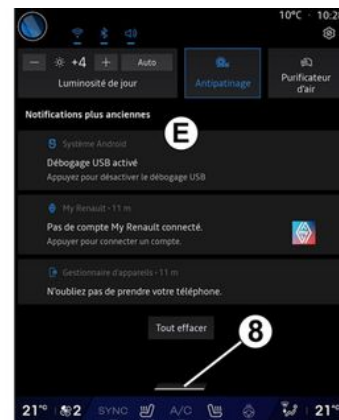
10°C · 10:2

— +4 + Auto
Luminosité de jour

Antipatinage

Purificateur d'air

Notifications plus anciennes

E

Système Android
Débogage USB activé
Appuyez pour désactiver le débogage USB

My Renault · 11 m
Pas de compte My Renault connecté.
Appuyer pour connecter un compte.

Gestionnaire d'appareils · 11 m
N'oubliez pas de prendre votre téléphone.

Tout effacer

8

21° 2 SYNC A/C 21°